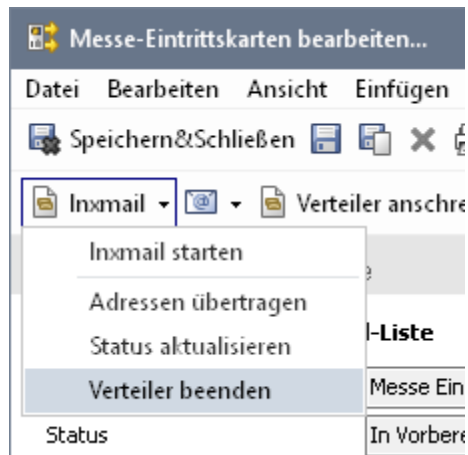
Messe-Eintrittskarten bearbeiten...

Datei Bearbeiten Ansicht Einfügen

Speichern&Schließen

Inxmail

Verteiler anschre

Inxmail starten

Adressen übertragen

Status aktualisieren

Verteiler beenden

l-Liste

Messe Ein

Status

In Vorbere